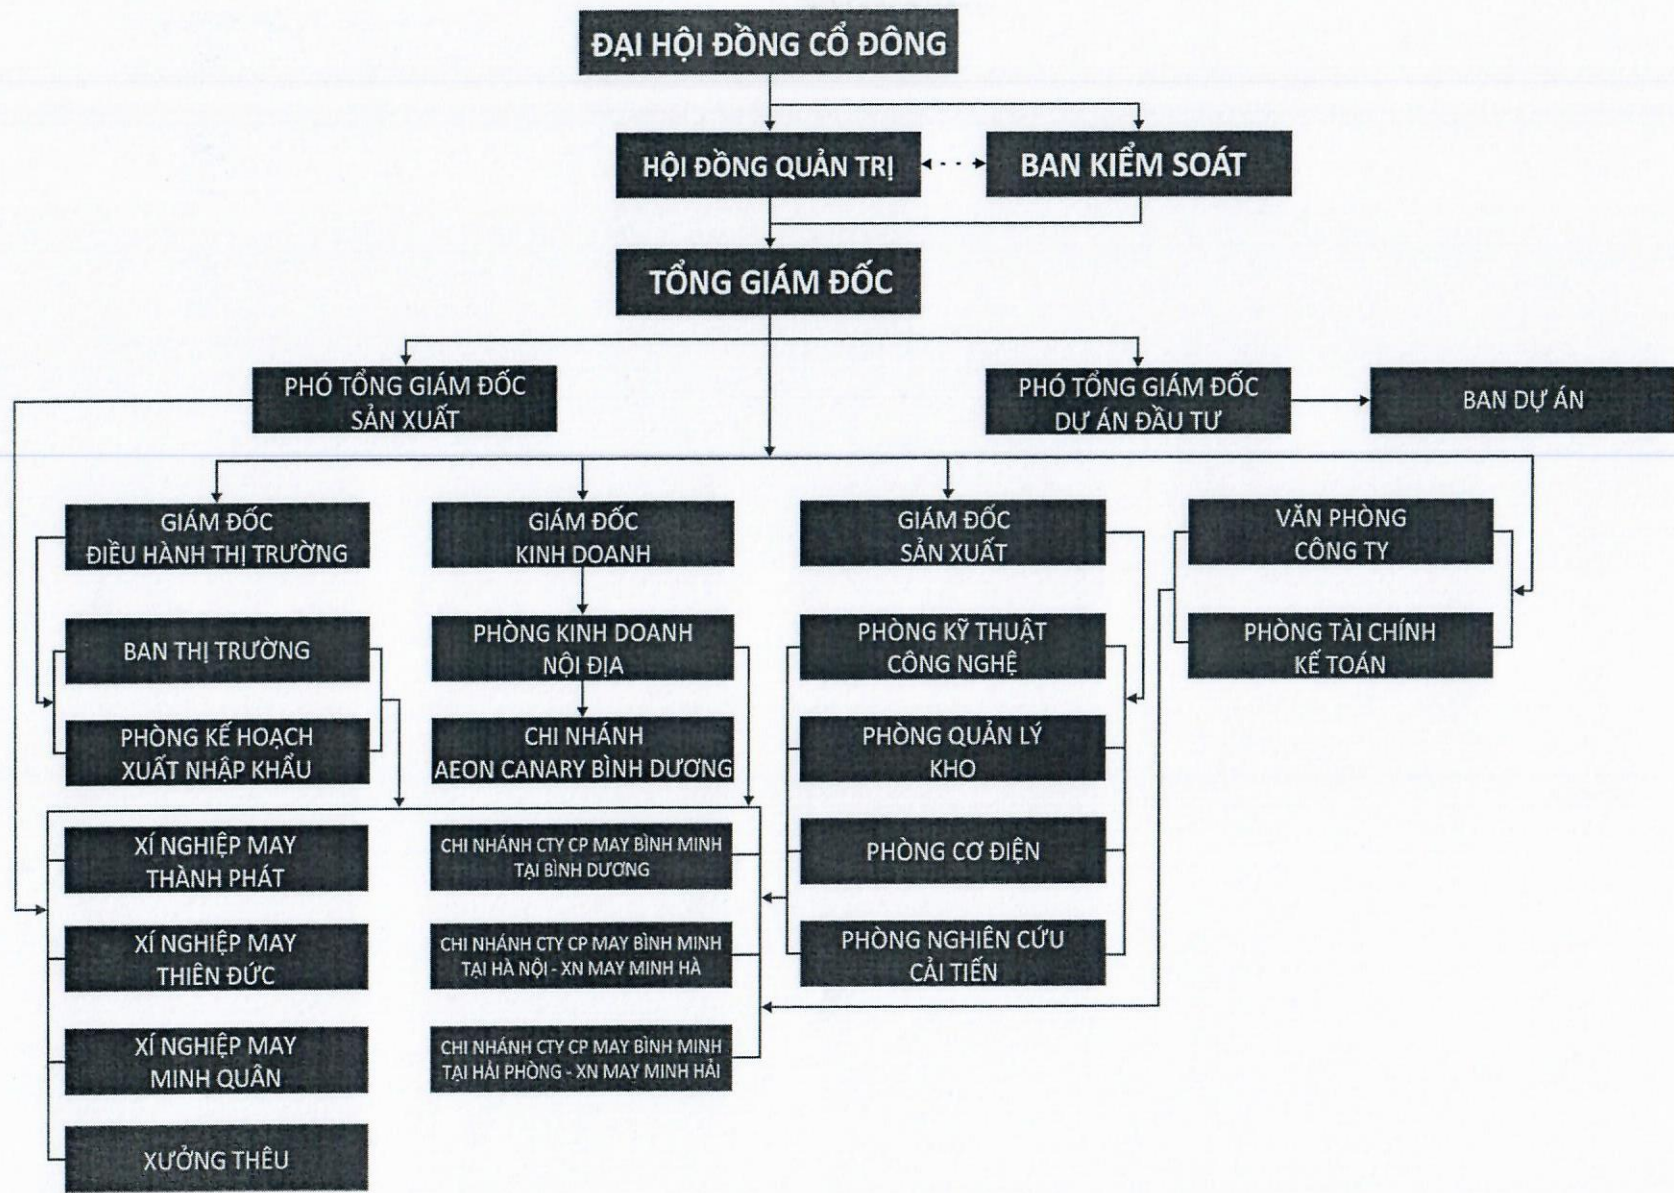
ĐẠI HỘI ĐỒNG CỔ ĐÔNG

HỘI ĐỒNG QUẢN TRỊ

BAN KIỂM SOÁT

TỔNG GIÁM ĐỐC

PHÓ TỔNG GIÁM ĐỐC SẢN XUẤT

PHÓ TỔNG GIÁM ĐỐC DỰ ÁN ĐẦU TƯ

BAN DỰ ÁN

GIÁM ĐỐC ĐIỀU HÀNH THỊ TRƯỜNG

BAN THỊ TRƯỜNG

PHÒNG KẾ HOẠCH XUẤT NHẬP KHẨU

XÍ NGHIỆP MAY THÀNH PHÁT

XÍ NGHIỆP MAY THIÊN ĐỨC

XÍ NGHIỆP MAY MINH QUÂN

XƯỞNG THÊU

GIÁM ĐỐC KINH DOANH

PHÒNG KINH DOANH NỘI ĐỊA

CHI NHÁNH AEON CANARY BÌNH DƯƠNG

CHI NHÁNH CTY CP MAY BÌNH MINH TẠI BÌNH DƯƠNG

CHI NHÁNH CTY CP MAY BÌNH MINH TẠI HÀ NỘI - XN MAY MINH HÀ

CHI NHÁNH CTY CP MAY BÌNH MINH TẠI HẢI PHÒNG - XN MAY MINH HẢI

GIÁM ĐỐC SẢN XUẤT

PHÒNG KỸ THUẬT CÔNG NGHỆ

PHÒNG QUẢN LÝ KHO

PHÒNG CƠ ĐIỆN

PHÒNG NGHIÊN CỨU CẢI TIẾN

VĂN PHÒNG CÔNG TY

PHÒNG TÀI CHÍNH KẾ TOÁN